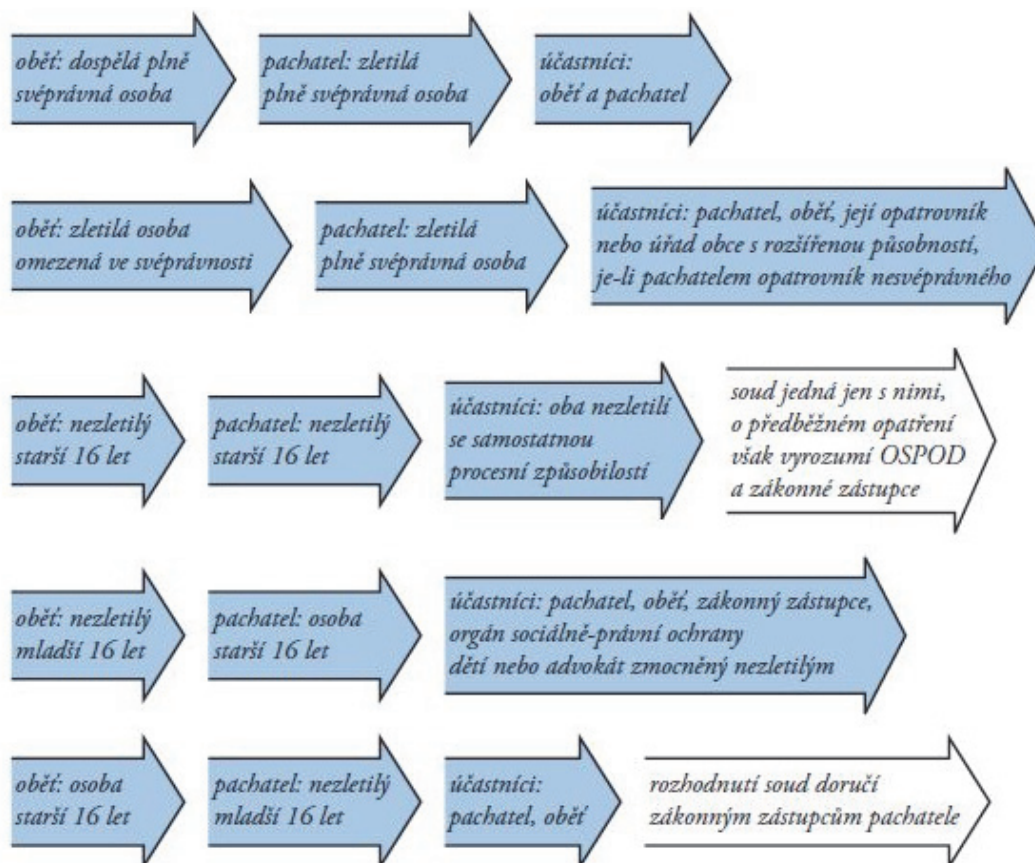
oběť: dospělá plně svéprávná osoba

pachatel: zletilá plně svéprávná osoba

účastníci: oběť a pachatel

oběť: zletilá osoba omezená ve svéprávnosti

pachatel: zletilá plně svéprávná osoba

účastníci: pachatel, oběť, její opatrovník nebo úřad obce s rozšířenou působností, je-li pachatelem opatrovník nesvéprávného

oběť: nezletilý starší 16 let

pachatel: nezletilý starší 16 let

účastníci: oba nezletilí se samostatnou procesní způsobilostí

soud jedná jen s nimi, o předběžném opatření však vyrozumí OSPOD a zákonné zástupce

oběť: nezletilý mladší 16 let

pachatel: osoba starší 16 let

účastníci: pachatel, oběť, zákonný zástupce, orgán sociálně-právní ochrany dětí nebo advokát zmocněný nezletilým

oběť: osoba starší 16 let

pachatel: nezletilý mladší 16 let

účastníci: pachatel, oběť

rozhodnutí soud doručí zákonným zástupcům pachatele